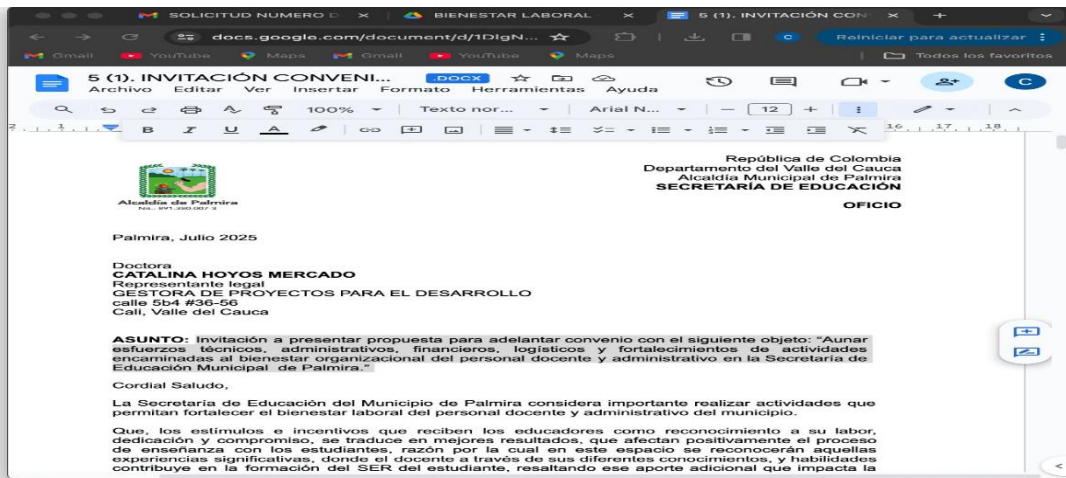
SOLICITUD NUMERO D ×
BIENESTAR LABORAL ×
5 (1). INVITACIÓN CON ×
+

docs.google.com/document/d/1DlgN...
Reiniciar para actualizar
Gmail YouTube Maps Gmail YouTube Maps
Todos los favoritos

5 (1). INVITACIÓN CONVENI... .DOCX
Archivo Editar Ver Insertar Formato Herramientas Ayuda
100% Texto nor... Arial N... 12

Alcaldía de Palmira
Nit.: 891.380.007-3

República de Colombia
Departamento del Valle del Cauca
Alcaldía Municipal de Palmira
SECRETARÍA DE EDUCACIÓN

OFICIO

Palmira, Julio 2025

Doctora
CATALINA HOYOS MERCADO
Representante legal
GESTORA DE PROYECTOS PARA EL DESARROLLO
calle 5b4 #36-56
Cali, Valle del Cauca

ASUNTO: Invitación a presentar propuesta para adelantar convenio con el siguiente objeto: "Aunar esfuerzos técnicos, administrativos, financieros, logísticos y fortalecimientos de actividades encaminadas al bienestar organizacional del personal docente y administrativo en la Secretaría de Educación Municipal de Palmira."

Cordial Saludo,

La Secretaría de Educación del Municipio de Palmira considera importante realizar actividades que permitan fortalecer el bienestar laboral del personal docente y administrativo del municipio.

Que, los estímulos e incentivos que reciben los educadores como reconocimiento a su labor, dedicación y compromiso, se traduce en mejores resultados, que afectan positivamente el proceso de enseñanza con los estudiantes, razón por la cual en este espacio se reconocerán aquellas experiencias significativas, donde el docente a través de sus diferentes conocimientos, y habilidades contribuye en la formación del SER del estudiante, resaltando ese aporte adicional que impacta la